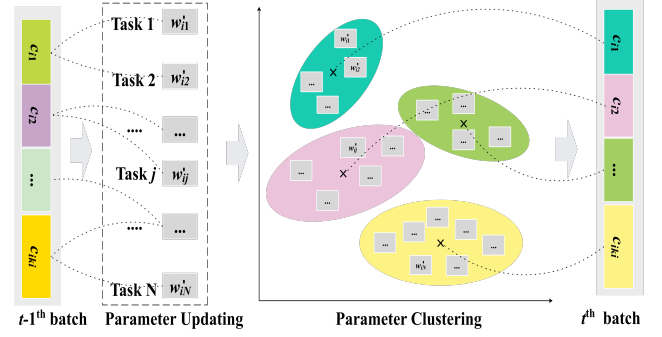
$c_{i1}$
$c_{i2}$
...
$c_{iki}$
$t$-1th batch

Task 1 $w'_{i1}$
Task 2 $w'_{i2}$
.... ...
Task $j$ $w'_{ij}$
.... ...
Task N $w'_{iN}$
Parameter Updating

$w'_{i1}$
$w'_{i2}$
...
...
...
...
$w'_{ij}$
...
...
...
...
...
...
...
...
...
...
...
$w'_{iN}$
...
...
Parameter Clustering

$c_{i1}$
$c_{i2}$
...
$c_{iki}$
$t^{th}$ batch